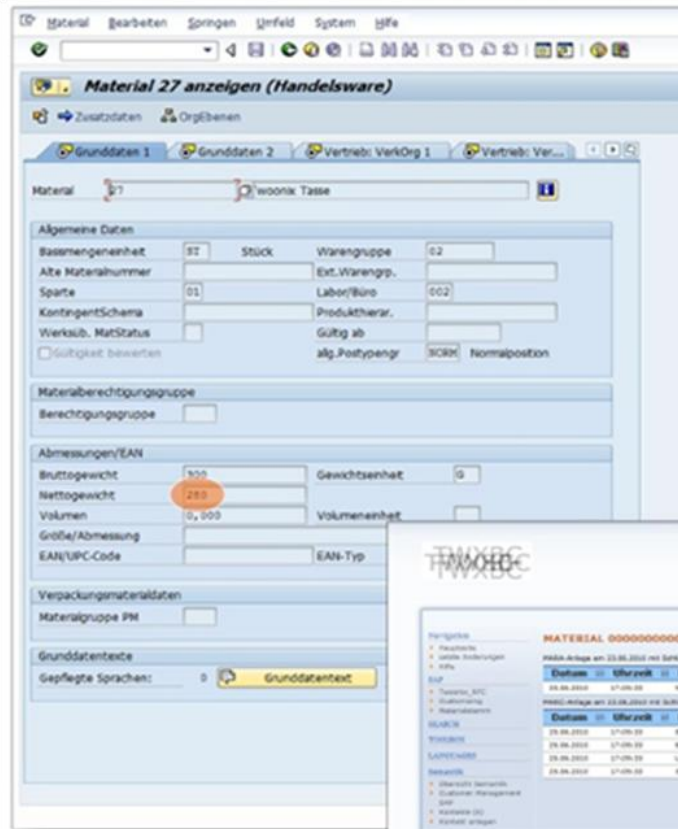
Material Bearbeiten Springen Umfeld System Hilfe

Material 27 anzeigen (Handelsware)

Zusatzdaten OrgEbenen

Grunddaten 1 | Grunddaten 2 | Vertrieb: VerkOrg 1 | Vertrieb: Ver...

Material 27 woonix Tasse

Allgemeine Daten

| | | | | |
|---|---|---|---|---|
| Basismengeneinheit | ST | Stück | Warengruppe | 02 |
| Alte Materialnummer | | | Ext.Warengrp. | |
| Sparte | 01 | | Labor/Büro | 002 |
| KontingentSchema | | | Produkthierar. | |
| Werksüb. MatStatus | | | Gültig ab | |
| Gültigkeit bewerten | | | allg.Postypengr | NORM Normalposition |

Materialberechtigungsgruppe

Berechtigungsgruppe

Abmessungen/EAN

| | | | |
|---|---|---|---|
| Bruttogewicht | 300 | Gewichtseinheit | G |
| Nettogewicht | 280 | | |
| Volumen | 0,000 | Volumeneinheit | |
| Größe/Abmessung | | | |
| EAN/UPC-Code | | EAN-Typ | |

Verpackungsmaterialdaten

Materialgruppe PM

Grunddatentexte

Gepflegte Sprachen: 0 Grunddatentext

TWXBC

MATERIAL 000000000

Navigation

SAP

SEARCH

Datum | Uhrzeit

29.06.2010 17:09:33

Datum | Uhrzeit

29.06.2010 17:09:33

29.06.2010 17:09:33

29.06.2010 17:09:33

29.06.2010 17:09:33

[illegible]